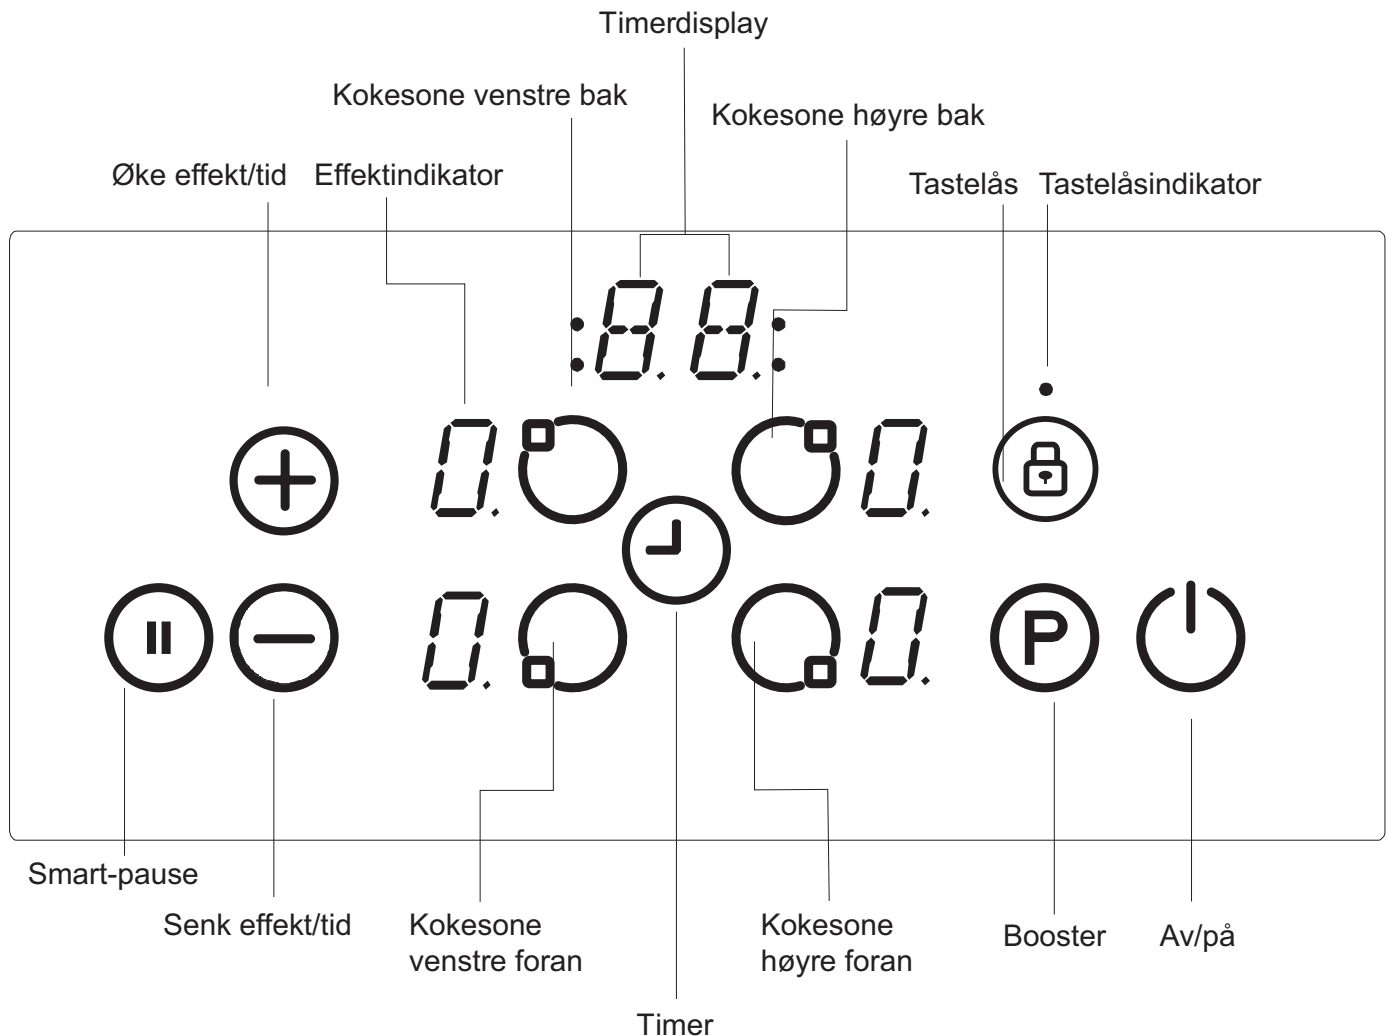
Timerdisplay

Kokesone venstre bak

Kokesone høyre bak

Øke effekt/tid Effektindikator

Tastelås Tastelåsindikator

88

0 0

0 0

P

Smart-pause

Senk effekt/tid

Kokesone venstre foran

Kokesone høyre foran

Booster

Av/på

Timer